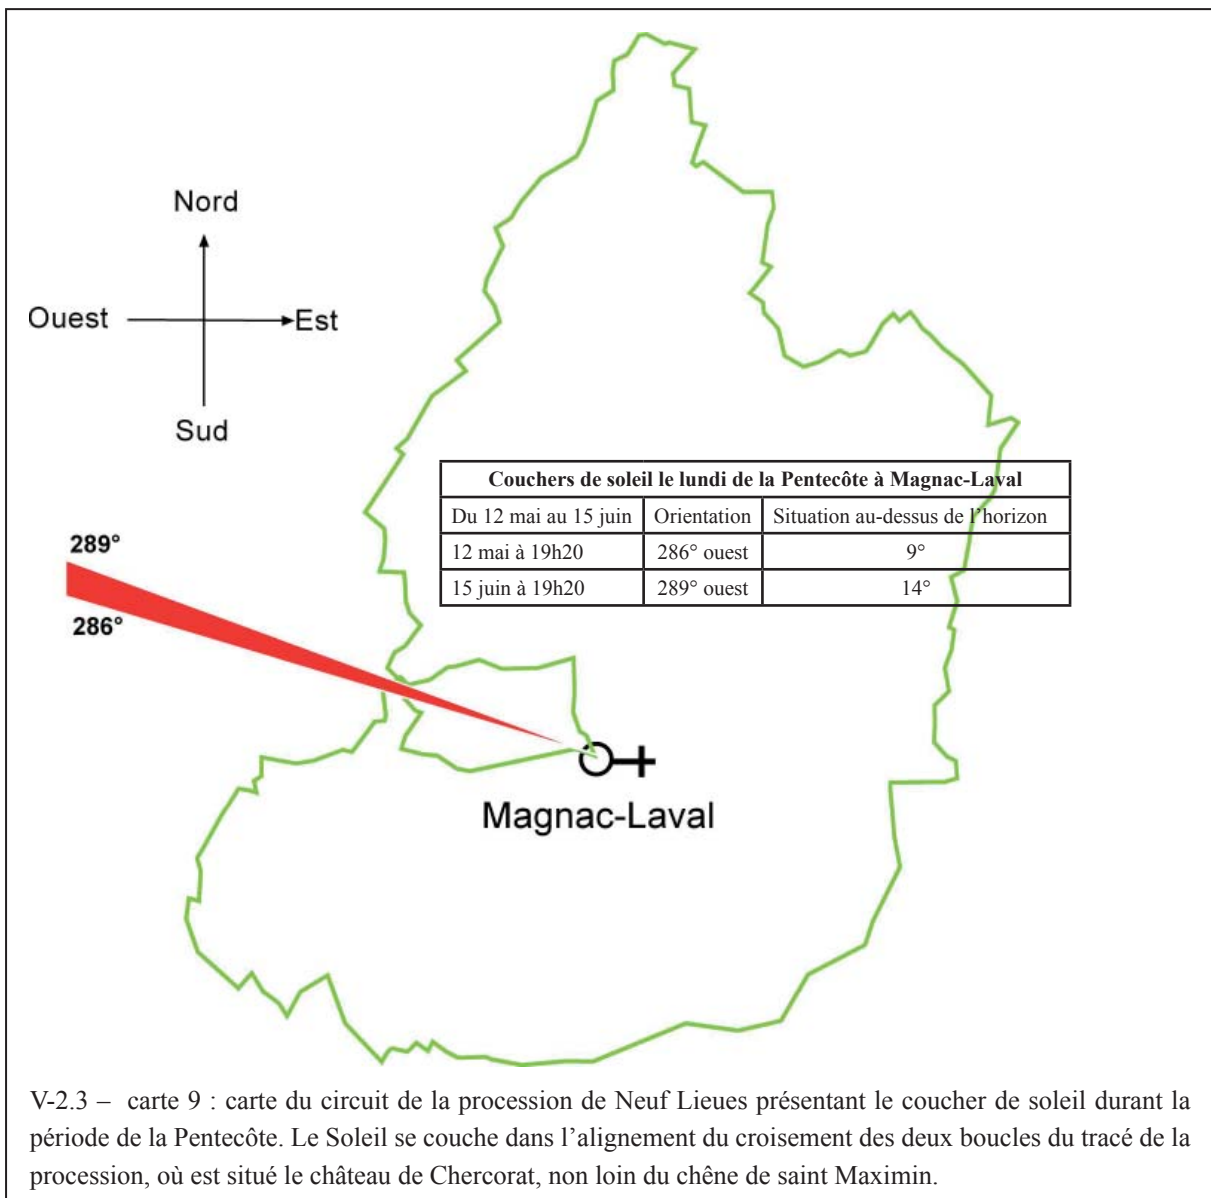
Nord

Ouest

Est

Sud

289°

286°

| Couchers de soleil le lundi de la Pentecôte à Magnac-Laval | | |
|---|---|---|
| Du 12 mai au 15 juin | Orientation | Situation au-dessus de l'horizon |
| 12 mai à 19h20 | 286° ouest | 9° |
| 15 juin à 19h20 | 289° ouest | 14° |

Magnac-Laval

V-2.3 – carte 9 : carte du circuit de la procession de Neuf Lieues présentant le coucher de soleil durant la période de la Pentecôte. Le Soleil se couche dans l'alignement du croisement des deux boucles du tracé de la procession, où est situé le château de Chercorat, non loin du chêne de saint Maximin.